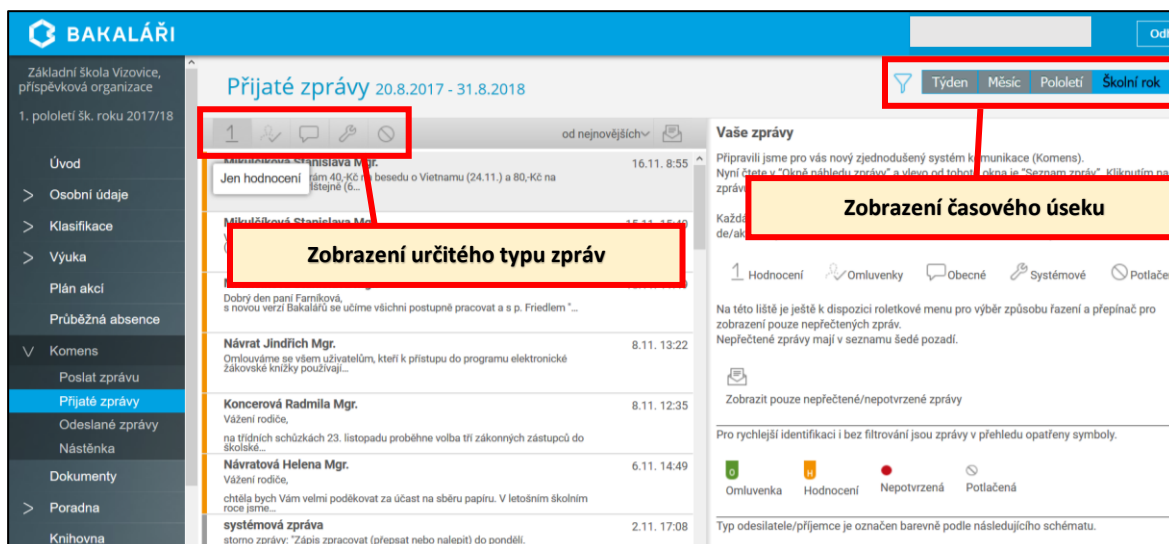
BAKALÁŘI

Odh

Základní škola Vizovice, příspěvková organizace

1. pololetí šk. roku 2017/18

Úvod
> Osobní údaje
> Klasifikace
> Výuka
Plán akcí
Průběžná absence
V Komens
Poslat zprávu
Přijaté zprávy
Odeslané zprávy
Nástěnka
Dokumenty
> Poradna
Knihovna

Přijaté zprávy 20.8.2017 - 31.8.2018

Týden Měsíc Pololetí Školní rok

1

od nejnovějších

Mikulášková Stanislava Mgr. 16.11. 8:55
Jen hodnocení
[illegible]rám 40,-Kč na besedu o Vietnamu (24.11.) a 80,-Kč na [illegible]štejné (6...

Mikulášková Stanislava Mgr. 15.11. 15:40

Zobrazení určitého typu zpráv

Dobrý den paní Farníková,
s novou verzí Bakalářů se učíme všichni postupně pracovat a s p. Friedlem "...

Návrat Jindřich Mgr. 8.11. 13:22
Omlouváme se všem uživatelům, kteří k přístupu do programu elektronické žákovské knížky používají...

Koncerová Radmila Mgr. 8.11. 12:35
Vážení rodiče,
na třídních schůzkách 23. listopadu proběhne volba tří zákonných zástupců do školské...

Návratová Helena Mgr. 6.11. 14:49
Vážení rodiče,
chtěla bych Vám velmi poděkovat za účast na sběru papíru. V letošním školním roce jsme...

systémová zpráva 2.11. 17:08
storno zprávy: "Zápis zpracovat (přepsat nebo nalepit) do pondělí.

Vaše zprávy
Připravili jsme pro vás nový zjednodušený systém komunikace (Komens).
Nyní čtete v "Okně náhledu zprávy" a vlevo od tohoto okna je "Seznam zpráv". Kliknutím na zpráv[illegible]

Zobrazení časového úseku

Každ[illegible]
de/ak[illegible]

1 Hodnocení   Omluvenky   Obecné   Systémové   Potlače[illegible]

Na této liště je ještě k dispozici roletkové menu pro výběr způsobu řazení a přepínač pro zobrazení pouze nepřečtených zpráv.
Nepřečtené zprávy mají v seznamu šedé pozadí.

Zobrazit pouze nepřečtené/nepotvrzené zprávy

Pro rychlejší identifikaci i bez filtrování jsou zprávy v přehledu opatřeny symboly.

O Omluvenka   H Hodnocení   Nepotvrzená   Potlačená

Typ odesilatele/příjemce je označen barevně podle následujícího schématu.